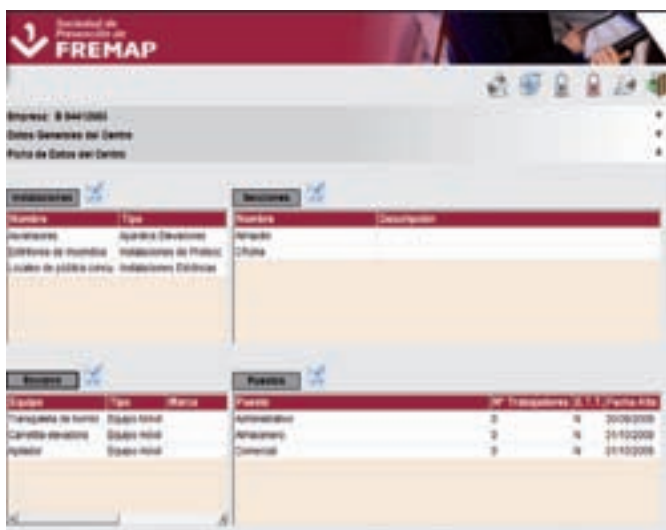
Sociedad de Prevención de
FREMAP

Empresa: B 84412083
Datos Generales del Centro
Ficha de Datos del Centro

Instalaciones

| Nombre | Tipo |
|---|---|
| Ascensores | Aparatos Elevadores |
| Extintores de incendios | Instalaciones de Protecc |
| Locales de pública concu | Instalaciones Eléctricas |

Secciones

| Nombre | Descripción |
|---|---|
| Almacén | |
| Oficina | |

Equipos

| Equipo | Tipo | Marca |
|---|---|---|
| Transpaleta de bombo | Equipo Móvil | |
| Carretilla elevadora | Equipo Móvil | |
| Apilador | Equipo Móvil | |

Puestos

| Puesto | Nº Trabajadores | S.T.T. | Fecha Alta |
|---|---|---|---|
| Administrativo | 0 | N | 20/09/2008 |
| Almacenero | 0 | N | 01/10/2008 |
| Comercial | 0 | N | 01/10/2008 |